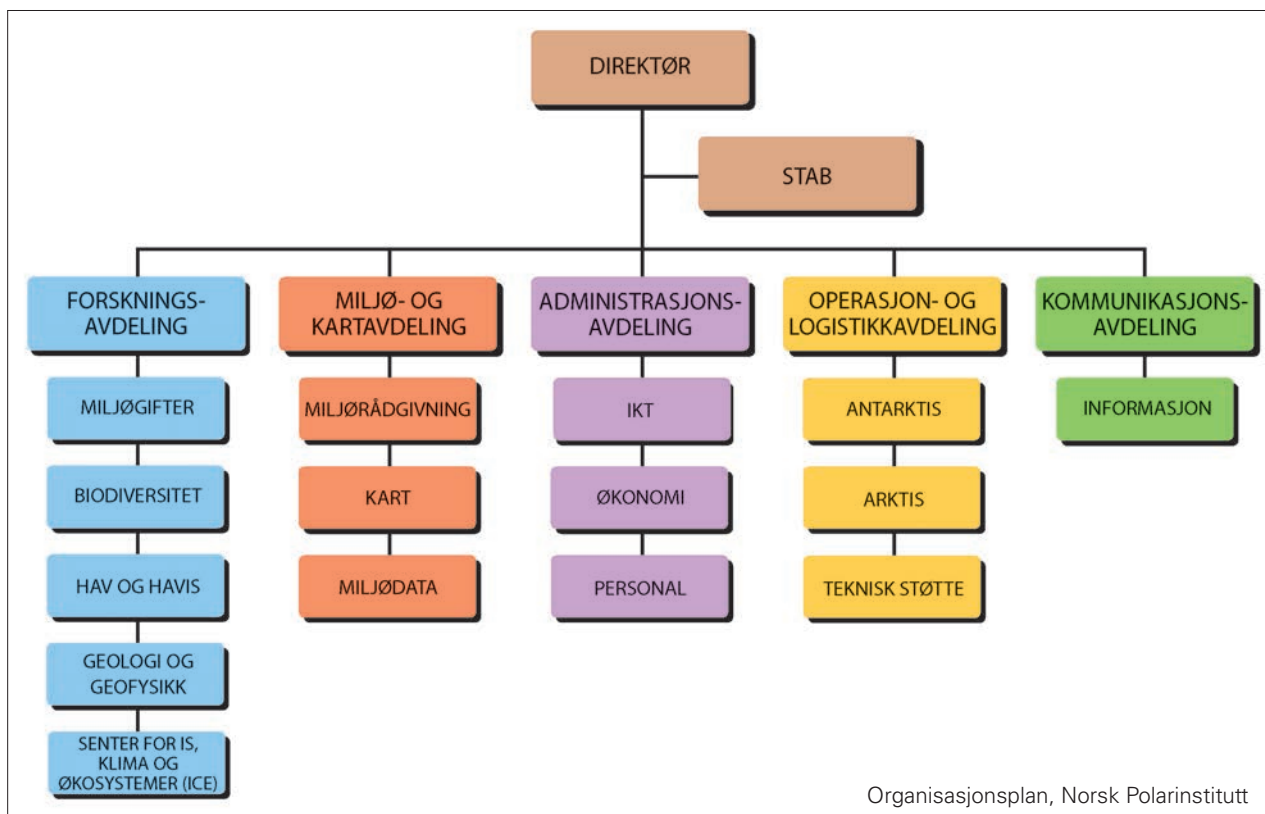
DIREKTØR

STAB

FORSKNINGS-AVDELING

MILJØGIFTER

BIODIVERSITET

HAV OG HAVIS

GEOLOGI OG GEOFYSIKK

SENTER FOR IS, KLIMA OG ØKOSYSTEMER (ICE)

MILJØ- OG KARTAVDELING

MILJØRÅDGIVNING

KART

MILJØDATA

ADMINISTRASJONS-AVDELING

IKT

ØKONOMI

PERSONAL

OPERASJON- OG LOGISTIKKAVDELING

ANTARKTIS

ARKTIS

TEKNISK STØTTE

KOMMUNIKASJONS-AVDELING

INFORMASJON

Organisasjonsplan, Norsk Polarinstitutt